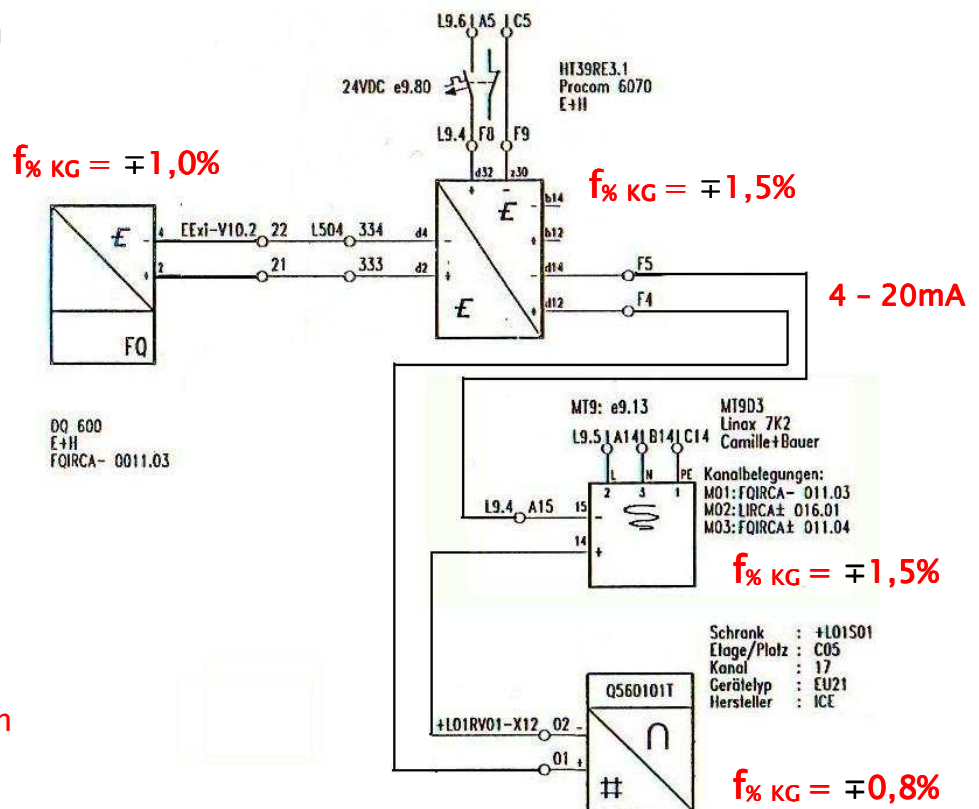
L9.6 A5 C5

24VDC e9.80

HT39RE3.1
Procom 6070
E+H

L9.4 F8 F9

$f_{\% \text{ KG}} = \mp 1,0\%$

$f_{\% \text{ KG}} = \mp 1,5\%$

d32 z30

b14

b12

d14

d12

4 EExi-V10.2 22 L504 334 d4

2 21 333 d2

F5

F4

4 - 20mA

FQ

DQ 600
E+H
FQIRCA- 0011.03

MT9: e9.13

MT9D3
Linax 7K2
Camille+Bauer

L9.5 A14 B14 C14

L N PE

2 3 1

Kanalbelegungen:
M01: FQIRCA- 011.03
M02: LIRCA± 016.01
M03: FQIRCA± 011.04

L9.4 A15 15

14

$f_{\% \text{ KG}} = \mp 1,5\%$

Schrank : +L01S01
Etage/Platz : C05
Kanal : 17
Gerätetyp : EU21
Hersteller : ICE

Q560101T

+L01RV01-X12 02

01

$f_{\% \text{ KG}} = \mp 0,8\%$

n